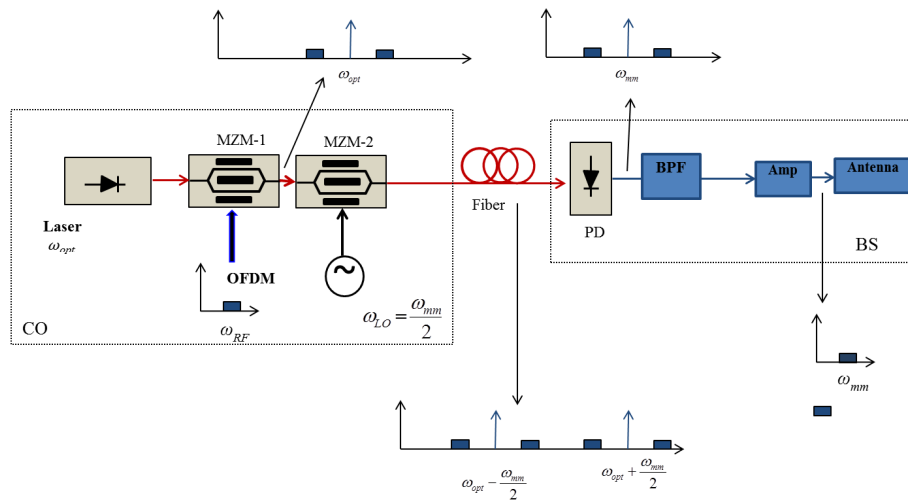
$\omega_{opt}$

$\omega_{mm}$

MZM-1

MZM-2

Laser
$\omega_{opt}$

OFDM

$\omega_{RF}$

CO

$\omega_{LO} = \frac{\omega_{mm}}{2}$

Fiber

PD

BPF

Amp

Antenna

BS

$\omega_{mm}$

$\omega_{opt} - \frac{\omega_{mm}}{2}$

$\omega_{opt} + \frac{\omega_{mm}}{2}$